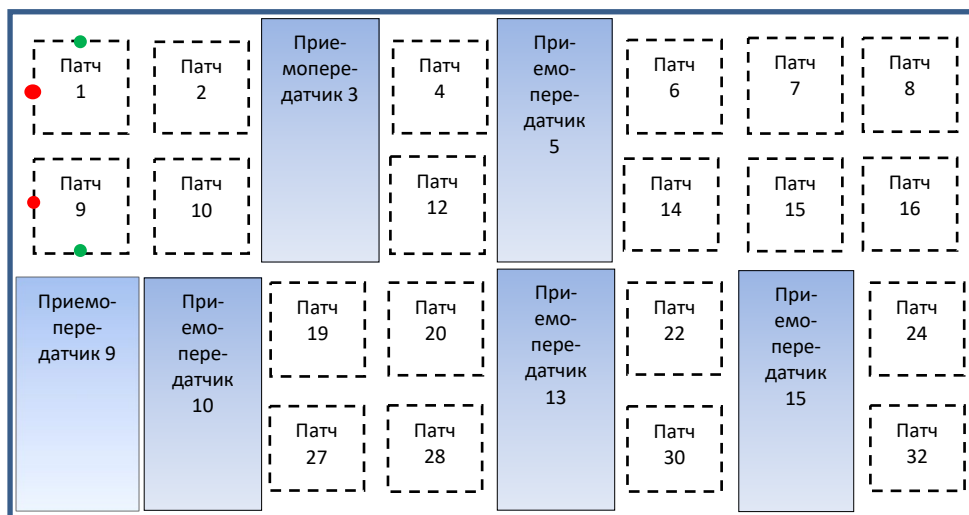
Патч 1

Патч 2

Приемопередатчик 3

Патч 4

Приемопередатчик 5

Патч 6

Патч 7

Патч 8

Патч 9

Патч 10

Патч 12

Патч 14

Патч 15

Патч 16

Приемопередатчик 9

Приемопередатчик 10

Патч 19

Патч 20

Приемопередатчик 13

Патч 22

Приемопередатчик 15

Патч 24

Патч 27

Патч 28

Патч 30

Патч 32